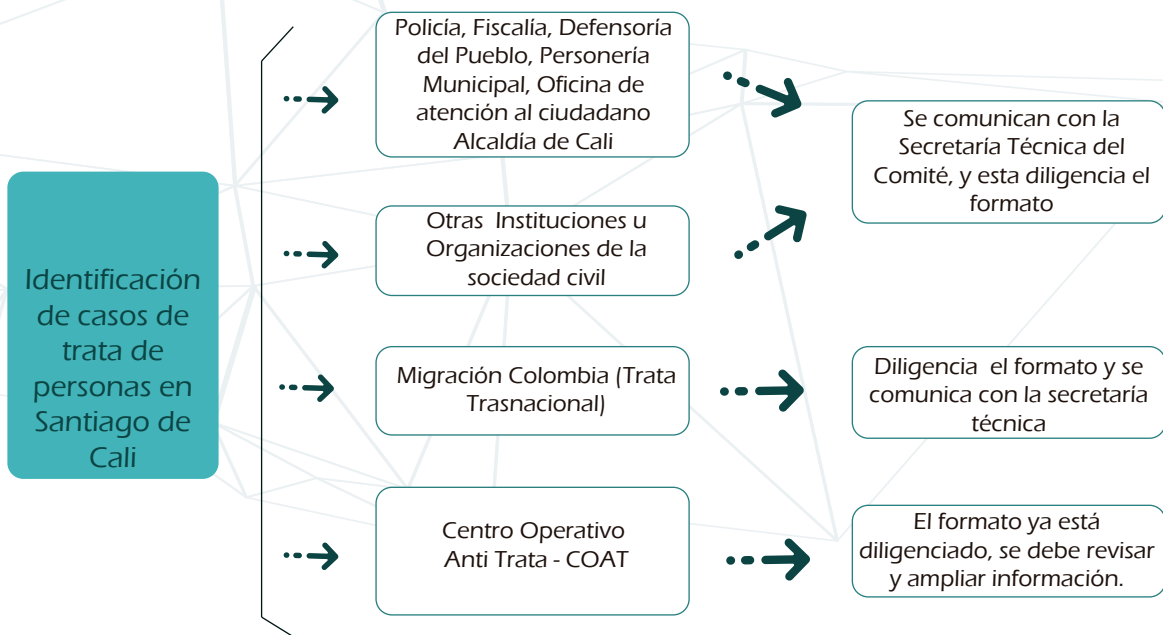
Identificación de casos de trata de personas en Santiago de Cali

Policía, Fiscalía, Defensoría del Pueblo, Personería Municipal, Oficina de atención al ciudadano Alcaldía de Cali

Otras Instituciones u Organizaciones de la sociedad civil

Migración Colombia (Trata Trasnacional)

Centro Operativo Anti Trata - COAT

Se comunican con la Secretaría Técnica del Comité, y esta diligencia el formato

Diligencia el formato y se comunica con la secretaría técnica

El formato ya está diligenciado, se debe revisar y ampliar información.